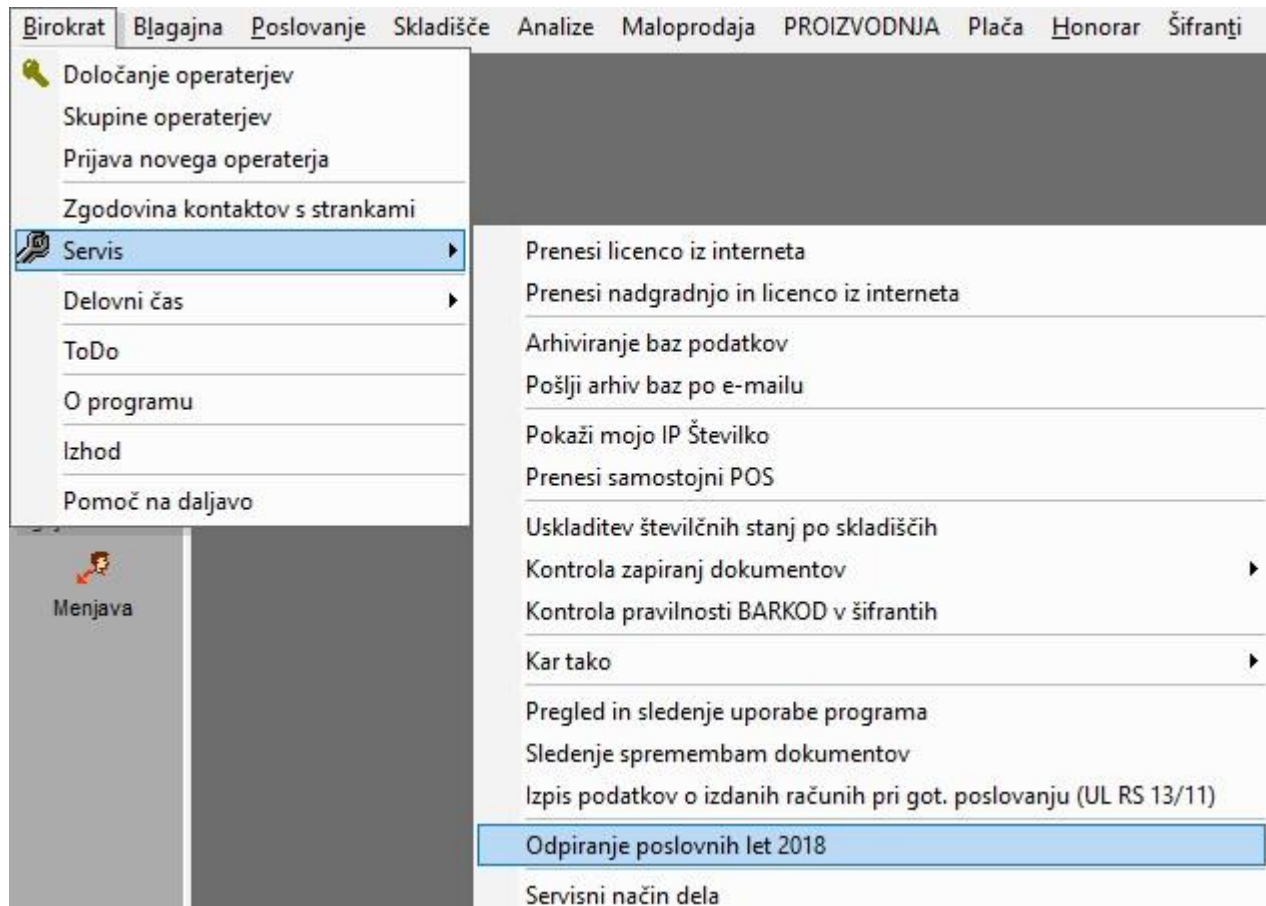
Birokrat Blagajna Poslovanje Skladišče Analize Maloprodaja PROIZVODNJA Plača Honorar Šifranti

Določanje operaterjev
Skupine operaterjev
Prijava novega operaterja
Zgodovina kontaktov s strankami
Servis
Delovni čas
ToDo
O programu
Izhod
Pomoč na daljavo

Menjava

Prenesi licenco iz interneta
Prenesi nadgradnjo in licenco iz interneta
Arhiviranje baz podatkov
Pošlji arhiv baz po e-mailu
Pokaži mojo IP Številko
Prenesi samostojni POS
Uskladitev številčnih stanj po skladiščih
Kontrola zapiranj dokumentov
Kontrola pravilnosti BARKOD v šifrantih
Kar tako
Pregled in sledenje uporabe programa
Sledenje spremembam dokumentov
Izpis podatkov o izdanih računih pri got. poslovanju (UL RS 13/11)
Odpiranje poslovnih let 2018
Servisni način dela